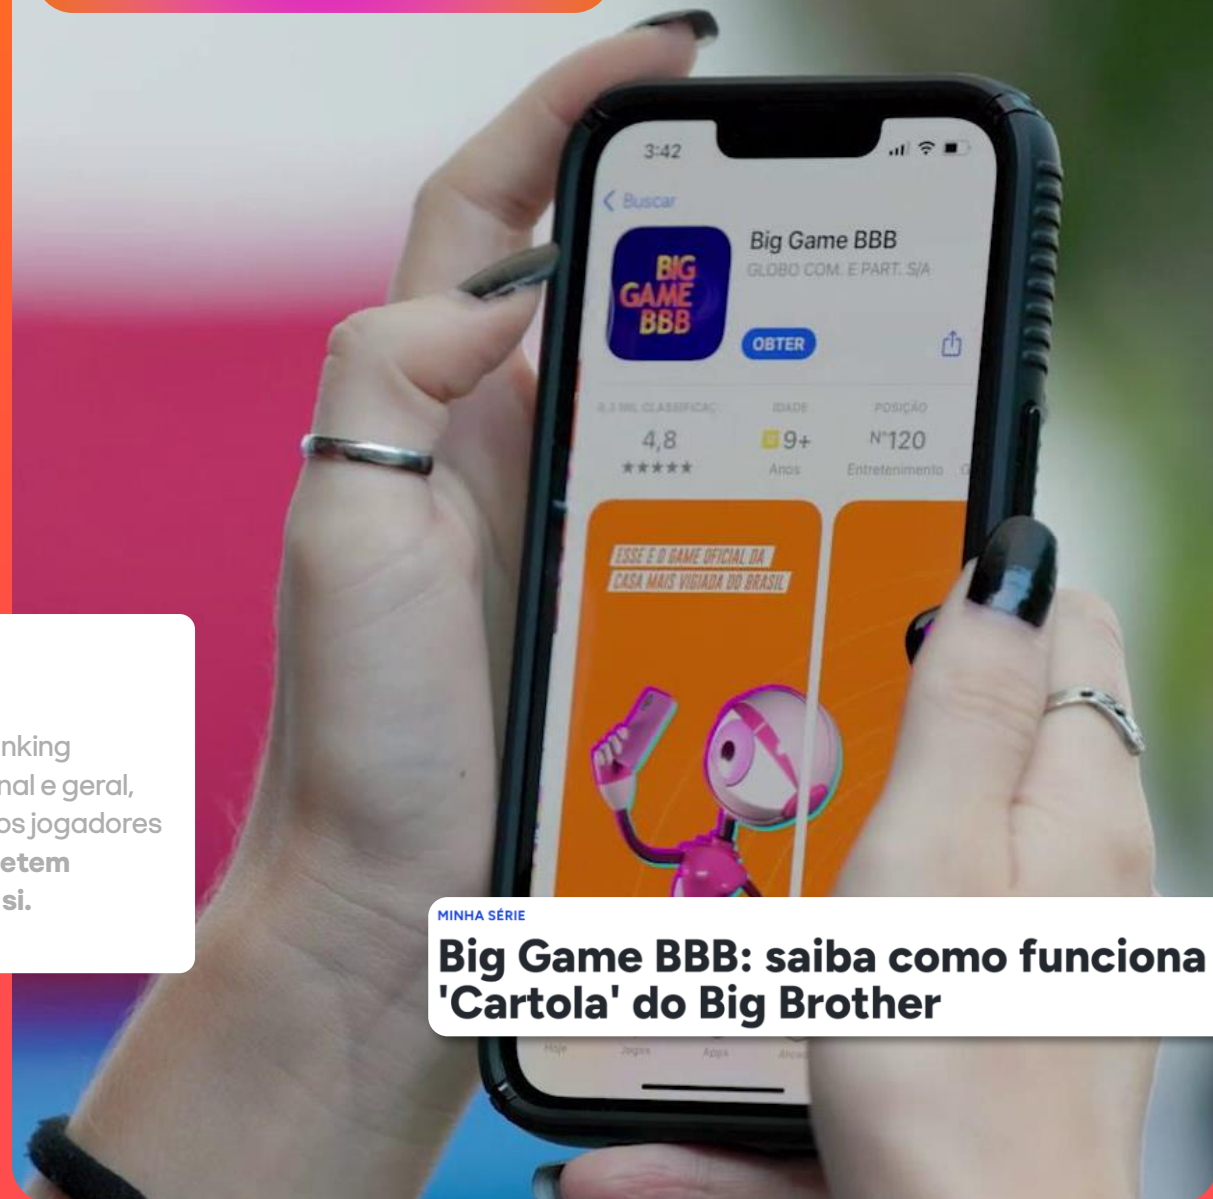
nking
nal e geral,
os jogadores
etem
si.

3:42
Buscar
BIG GAME BBB
Big Game BBB
GLOBO COM. E PART. S/A
OBTER
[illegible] MIL CLASSIFICAÇ.
4,8
★★★★★
IDADE
9+
Anos
POSIÇÃO
Nº120
Entretenimento
ESSE É O GAME OFICIAL DA CASA MAIS VIGIADA DO BRASIL
Hoje
Jogos
Apps

MINHA SÉRIE
Big Game BBB: saiba como funciona 'Cartola' do Big Brother